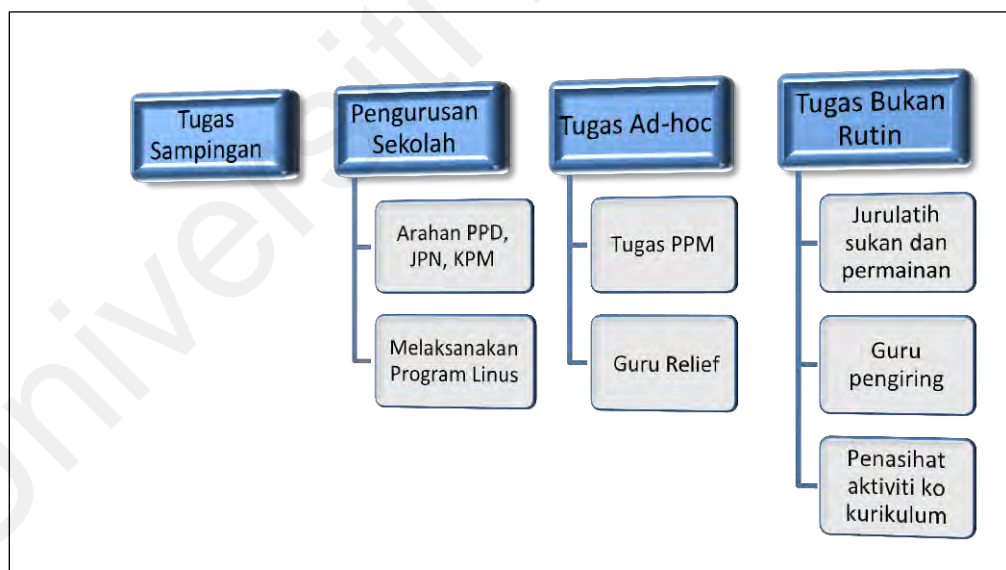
Tugas Sampingan

Pengurusan Sekolah

Arahan PPD, JPN, KPM

Melaksanakan Program Linus

Tugas Ad-hoc

Tugas PPM

Guru Relief

Tugas Bukan Rutin

Jurulatih sukan dan permainan

Guru pengiring

Penasihat aktiviti ko kurikulum

Universiti